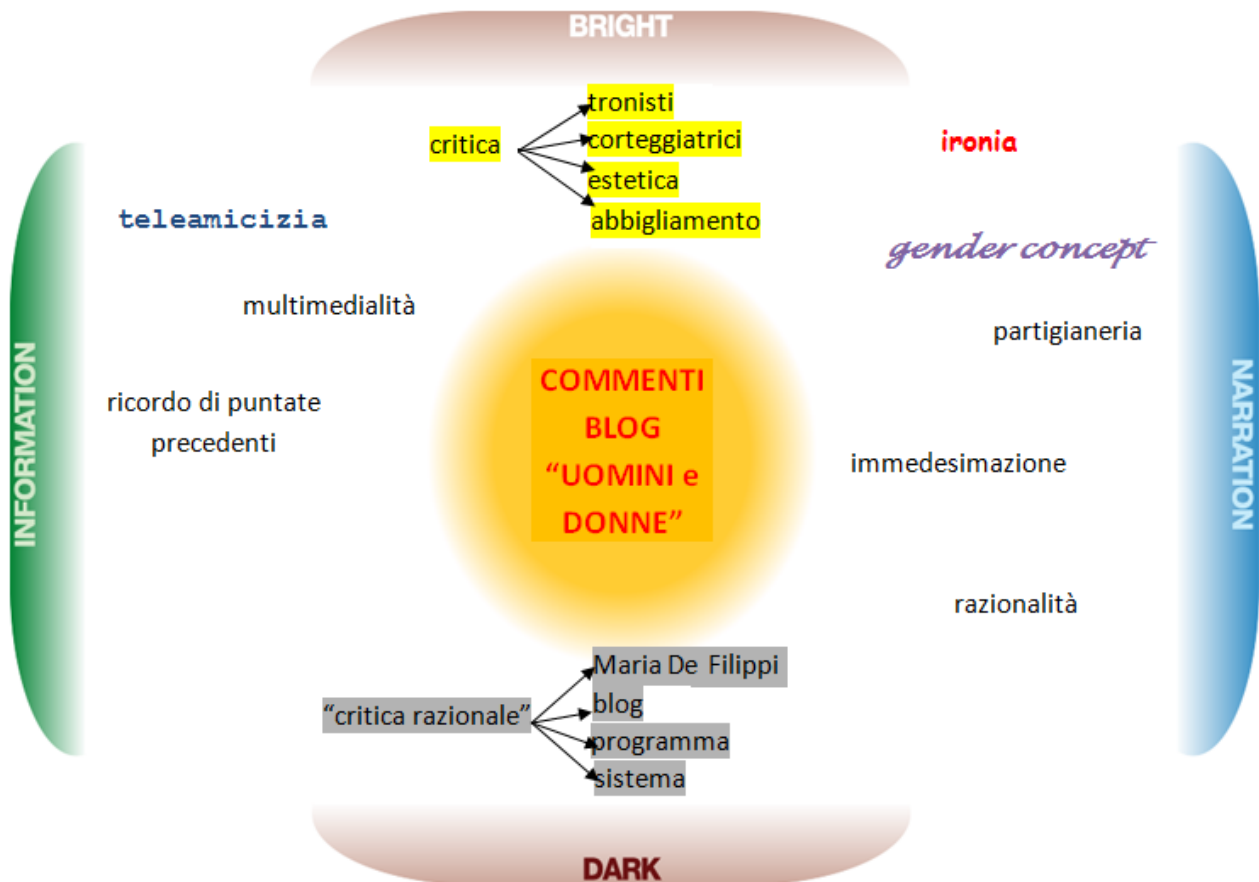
BRIGHT

critica
tronisti
corteggiatrici
estetica
abbigliamento

ironia

teleamicizia

gender concept

multimedialità

partigianeria

INFORMATION

ricordo di puntate precedenti

COMMENTI BLOG “UOMINI e DONNE”

NARRATION

immedesimazione

razionalità

“critica razionale”
Maria De Filippi
blog
programma
sistema

DARK